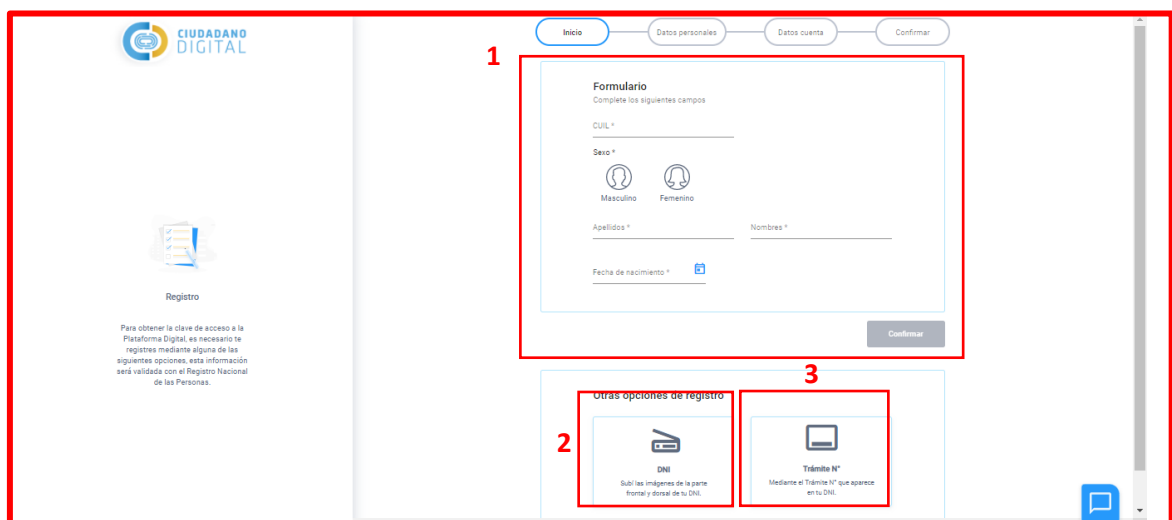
CIUDADANO DIGITAL

Inicio
Datos personales
Datos cuenta
Confirmar

1

Formulario
Complete los siguientes campos

CUIL *

Sexo *

Masculino
Femenino

Apellidos *
Nombres *

Fecha de nacimiento *

Confirmar

Registro

Para obtener la clave de acceso a la Plataforma Digital, es necesario te registres mediante alguna de las siguientes opciones, esta información será validada con el Registro Nacional de las Personas.

3

Otras opciones de registro

2

DNI
Subí las imágenes de la parte frontal y dorsal de tu DNI.

Trámite N°
Mediante el Trámite N° que aparece en tu DNI.